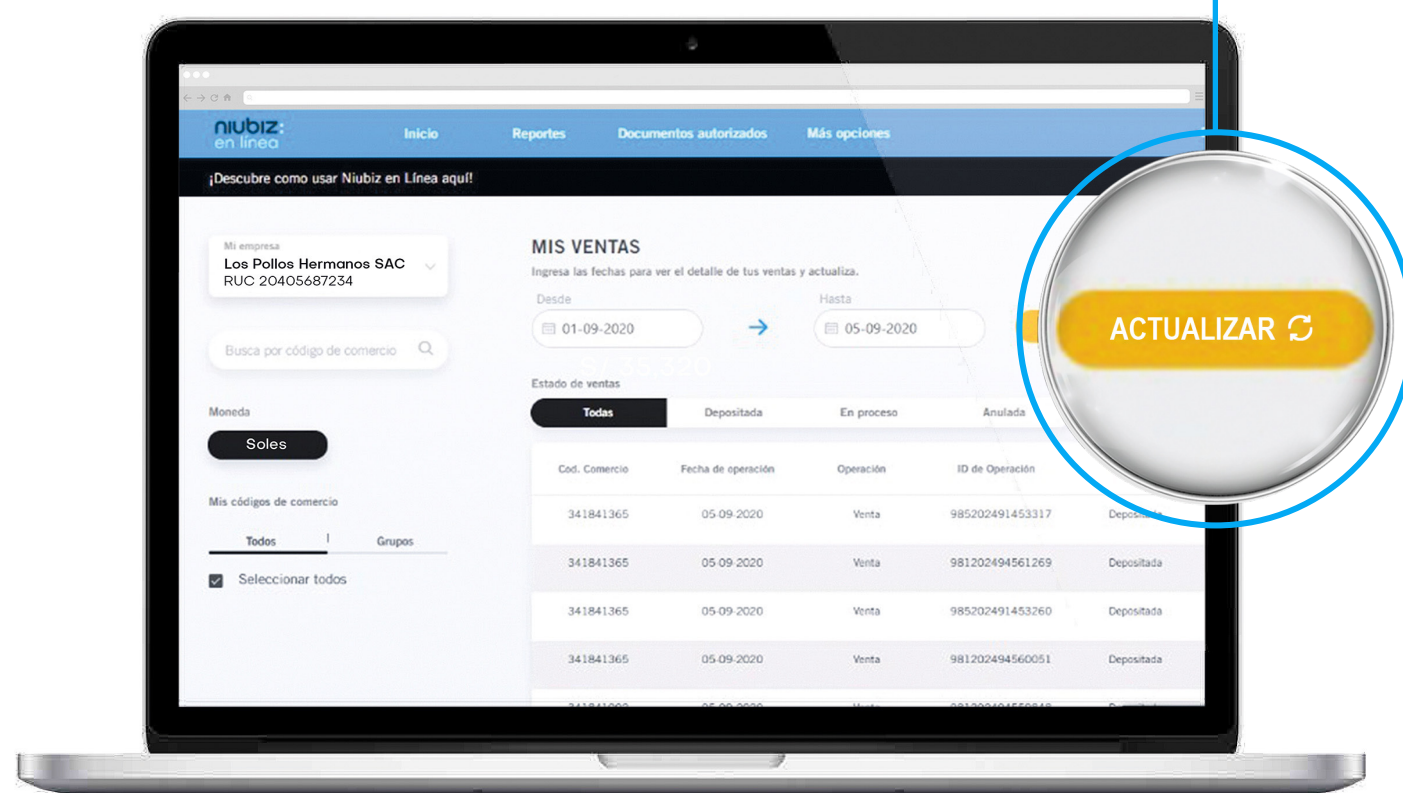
niubiz: en línea

Inicio Reportes Documentos autorizados Más opciones

¡Descubre como usar Niubiz en Línea aquí!

Mi empresa
Los Pollos Hermanos SAC
RUC 20405687234

Busca por código de comercio

Moneda
Soles

Mis códigos de comercio
Todos | Grupos
Seleccionar todos

MIS VENTAS
Ingresa las fechas para ver el detalle de tus ventas y actualiza.

Desde
01-09-2020
Hasta
05-09-2020

ACTUALIZAR

Estado de ventas
Todas Depositada En proceso Anulada

| Cod. Comercio | Fecha de operación | Operación | ID de Operación | |
|---|---|---|---|---|
| 341841365 | 05-09-2020 | Venta | 985202491453317 | Depositada |
| 341841365 | 05-09-2020 | Venta | 981202494561269 | Depositada |
| 341841365 | 05-09-2020 | Venta | 985202491453260 | Depositada |
| 341841365 | 05-09-2020 | Venta | 981202494560051 | Depositada |